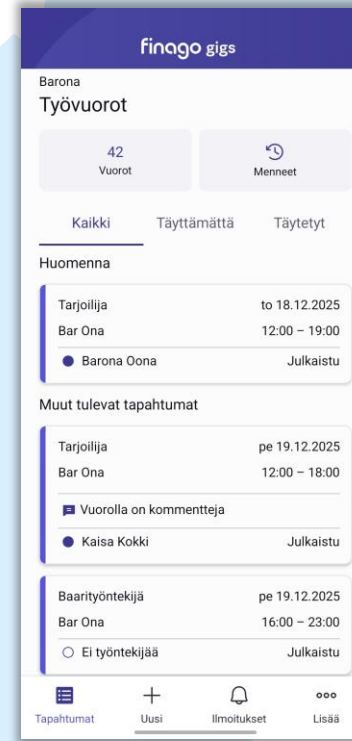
finago gigs

Barona
Työvuorot

42
Vuorot

Menneet

Kaikki Täyttämättä Täytetyt

Huomenna

Tarjoilija to 18.12.2025
Bar Ona 12:00 – 19:00
Barona Oona Julkaistu

Muut tulevat tapahtumat

Tarjoilija pe 19.12.2025
Bar Ona 12:00 – 18:00
Vuorolla on kommentteja
Kaisa Kokki Julkaistu

Baarityöntekijä pe 19.12.2025
Bar Ona 16:00 – 23:00
Ei työntekijää Julkaistu

Tapahtumat Uusi Ilmoitukset Lisää